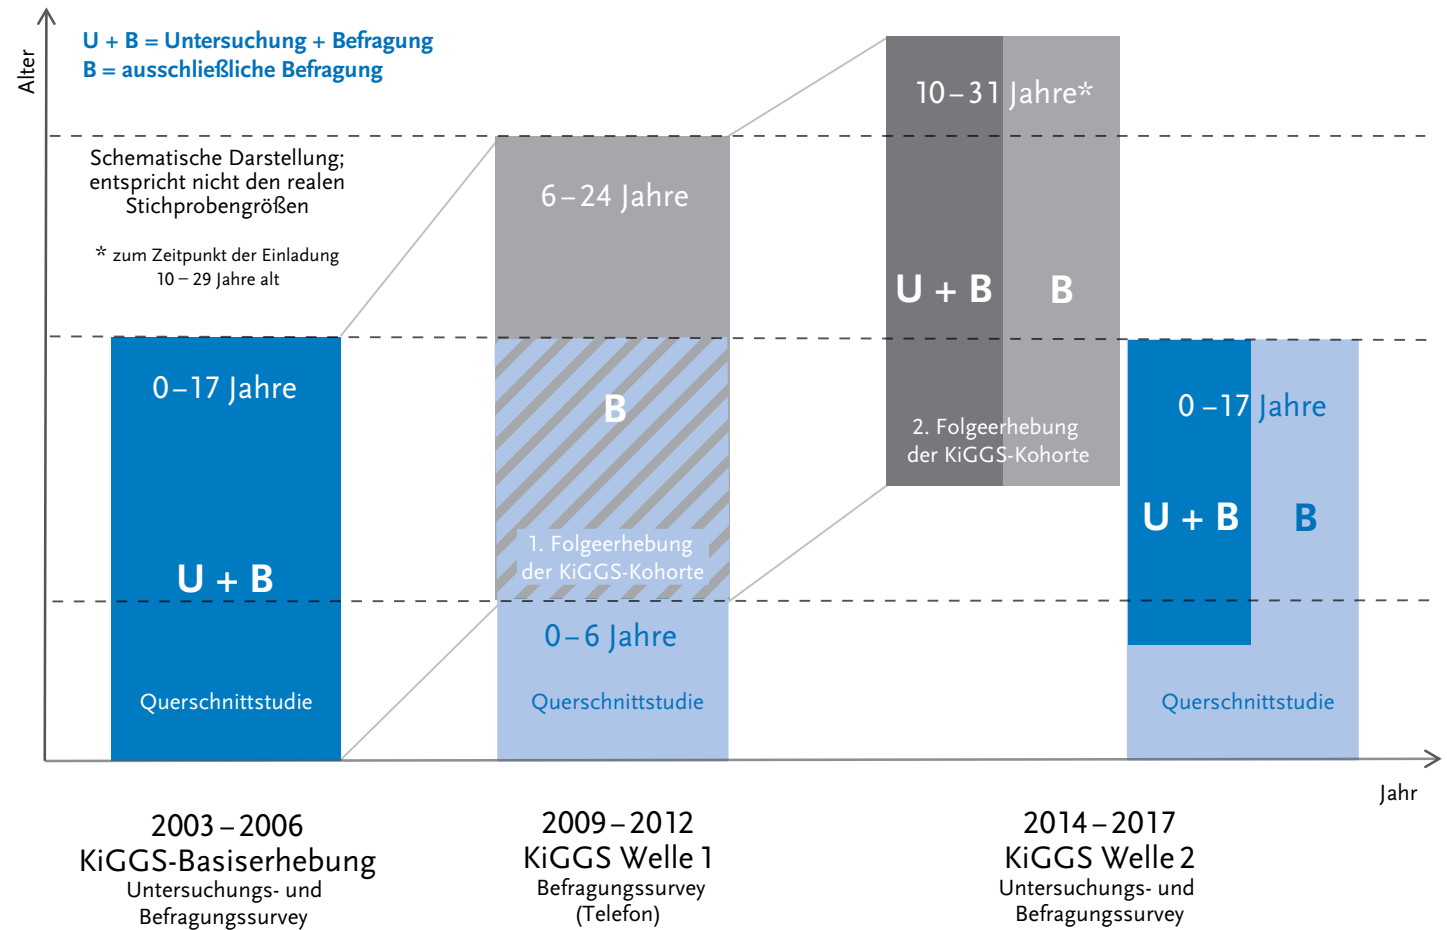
Alter

U + B = Untersuchung + Befragung
B = ausschließliche Befragung

Schematische Darstellung; entspricht nicht den realen Stichprobengrößen

* zum Zeitpunkt der Einladung 10 – 29 Jahre alt

0–17 Jahre

U + B

Querschnittstudie

6–24 Jahre

B

1. Folgeerhebung der KiGGS-Kohorte

0–6 Jahre

Querschnittstudie

10–31 Jahre*

U + B

B

2. Folgeerhebung der KiGGS-Kohorte

0–17 Jahre

U + B

B

Querschnittstudie

Jahr

2003–2006
KiGGS-Basiserhebung
Untersuchungs- und Befragungssurvey

2009–2012
KiGGS Welle 1
Befragungssurvey (Telefon)

2014–2017
KiGGS Welle 2
Untersuchungs- und Befragungssurvey